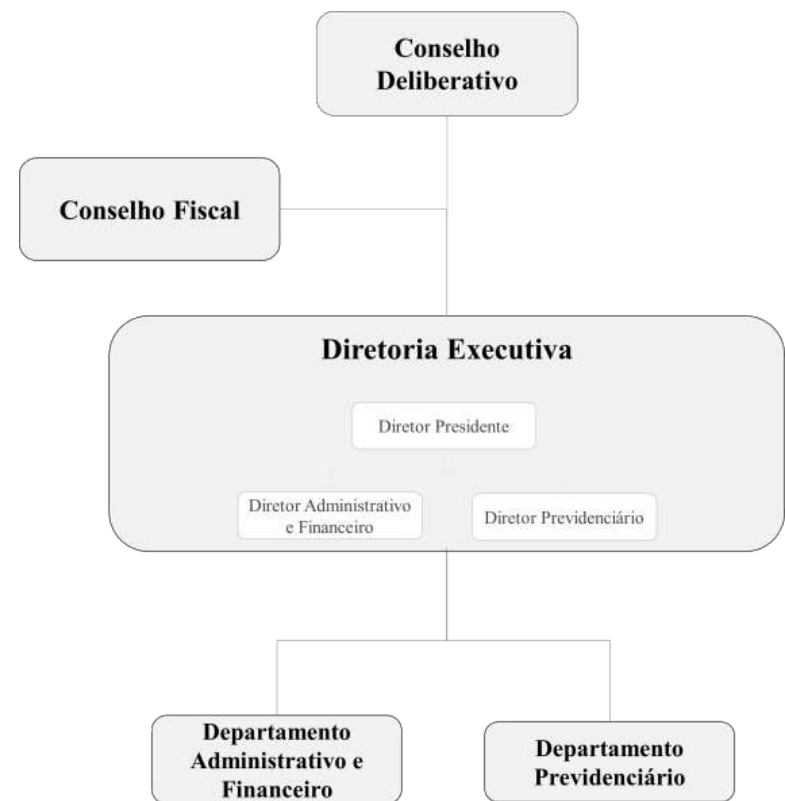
Conselho Deliberativo

Conselho Fiscal

Diretoria Executiva

Diretor Presidente

Diretor Administrativo e Financeiro

Diretor Previdenciário

Departamento Administrativo e Financeiro

Departamento Previdenciário